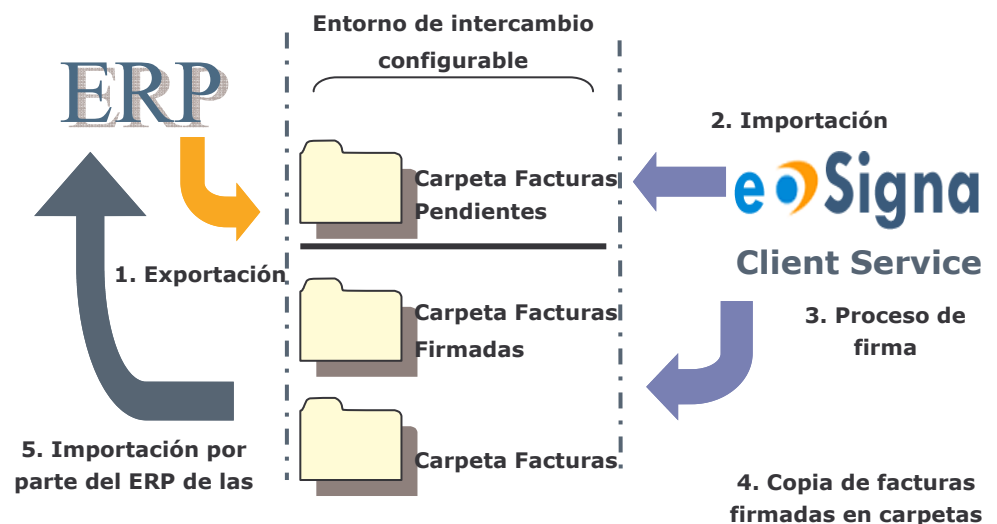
Entorno de intercambio configurable

ERP

2. Importación

Carpeta Facturas Pendientes

e Signa

Client Service

1. Exportación

Carpeta Facturas Firmadas

3. Proceso de firma

Carpeta Facturas

5. Importación por parte del ERP de las

4. Copia de facturas firmadas en carpetas